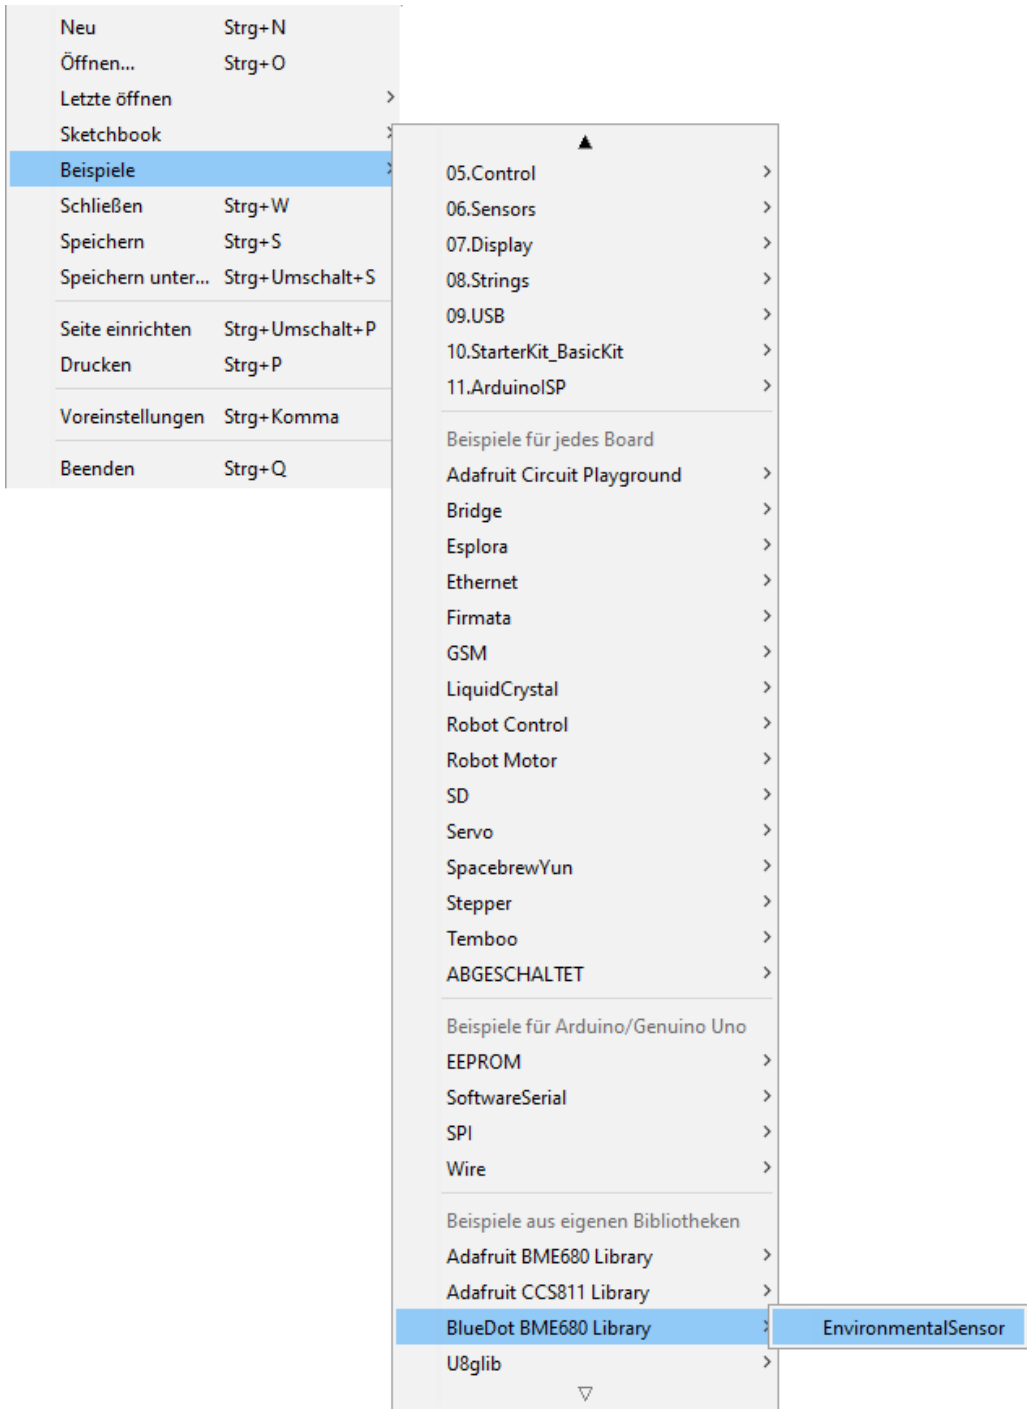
Neu Strg+N
Öffnen... Strg+O
Letzte öffnen
Sketchbook
Beispiele
Schließen Strg+W
Speichern Strg+S
Speichern unter... Strg+Umschalt+S

Seite einrichten Strg+Umschalt+P
Drucken Strg+P

Voreinstellungen Strg+Komma

Beenden Strg+Q

▲
05.Control
06.Sensors
07.Display
08.Strings
09.USB
10.StarterKit_BasicKit
11.ArduinoISP

Beispiele für jedes Board
Adafruit Circuit Playground
Bridge
Esplora
Ethernet
Firmata
GSM
LiquidCrystal
Robot Control
Robot Motor
SD
Servo
SpacebrewYun
Stepper
Temboo
ABGESCHALTET

Beispiele für Arduino/Genuino Uno
EEPROM
SoftwareSerial
SPI
Wire

Beispiele aus eigenen Bibliotheken
Adafruit BME680 Library
Adafruit CCS811 Library
BlueDot BME680 Library
U8glib
▽

EnvironmentalSensor